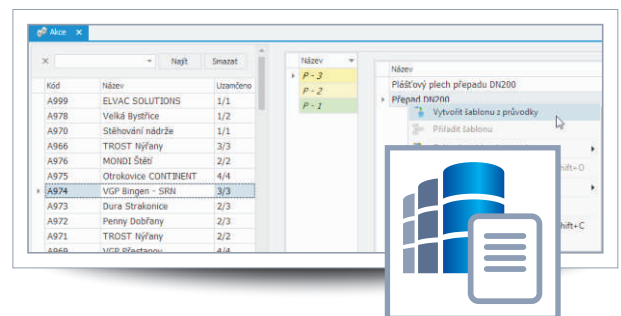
Akce ×

× Najít Smazat

| Kód | Název | Uzamčeno |
|---|---|---|
| A999 | ELVAC SOLUTIONS | 1/1 |
| A978 | Velká Bystřice | 1/2 |
| A970 | Stěhování nádrže | 1/1 |
| A966 | TROST Nýřany | 3/3 |
| A976 | MONDI Štětí | 2/2 |
| A975 | Otrokovice CONTINENT | 4/4 |
| A974 | VGP Bingen - SRN | 3/3 |
| A973 | Dura Strakonice | 2/3 |
| A972 | Penny Dobřany | 2/3 |
| A971 | TROST Nýřany | 2/2 |
| A969 | VGP Přeštany | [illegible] |

| Název |
|---|
| P - 3 |
| P - 2 |
| P - 1 |

Název
Plešťový plech přepadu DN200
Přepad DN200
Vytvořit šablonu z průvodky
Přiřadit šablonu
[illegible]hift+O
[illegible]hift+C